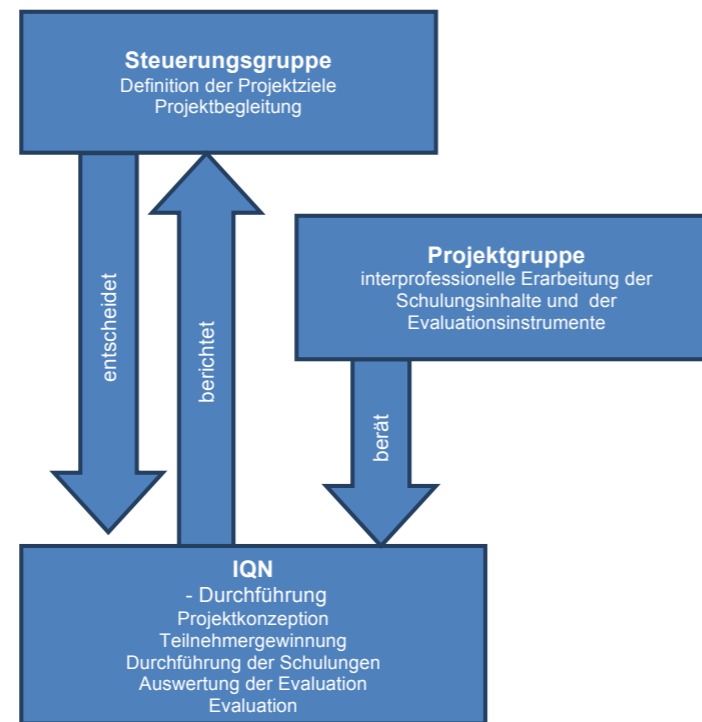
Steuerungsgruppe
Definition der Projektziele
Projektbegleitung

entscheidet

berichtet

Projektgruppe
interprofessionelle Erarbeitung der Schulungsinhalte und der Evaluationsinstrumente

berät

IQN
- Durchführung
Projektkonzeption
Teilnehmergewinnung
Durchführung der Schulungen
Auswertung der Evaluation
Evaluation